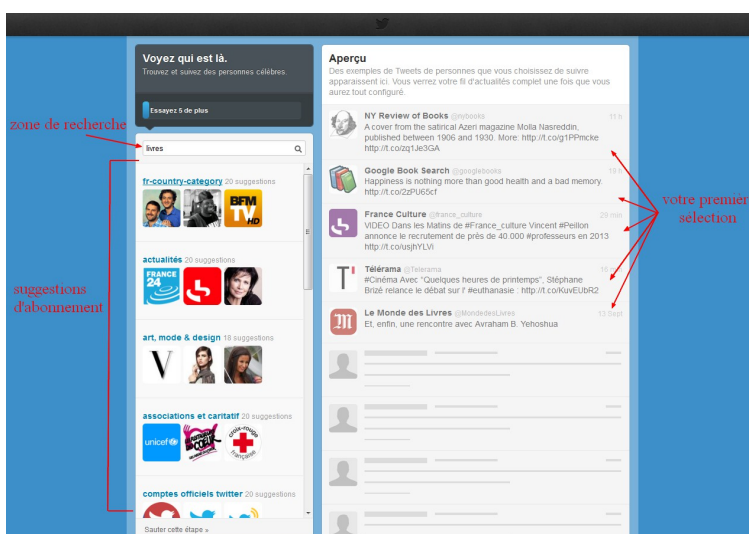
Voyez qui est là.
Trouvez et suivez des personnes célèbres.

Essayez 5 de plus

zone de recherche

livres

fr-country-category 20 suggestions

actualités 20 suggestions

FRANCE 24

art, mode & design 18 suggestions

associations et caritatif 20 suggestions

unicef

croix-rouge française

comptes officiels twitter 20 suggestions

Sauter cette étape »

suggestions d'abonnement

Aperçu
Des exemples de Tweets de personnes que vous choisissez de suivre apparaissent ici. Vous verrez votre fil d'actualités complet une fois que vous l'aurez configuré.

NY Review of Books @nybooks 11 h
A cover from the satirical Azeri magazine Molla Nasreddin, published between 1906 and 1930. More: http://t.co/g1PPmcke http://t.co/zq1Je3GA

Google Book Search @googlebooks 18 h
Happiness is nothing more than good health and a bad memory. http://t.co/2zPU65cf

France Culture @france_culture 29 min
VIDEO Dans les Matins de #France_culture Vincent #Peillon annonce le recrutement de près de 40.000 #professeurs en 2013 http://t.co/usjhYLVi

Télérama @Telerama 11 h
#Cinéma Avec "Quelques heures de printemps", Stéphane Brizé relance le débat sur l' #euthanasie : http://t.co/KuvEUbR2

Le Monde des Livres @mondedeslivres 13 Sept
Et, enfin, une rencontre avec Avraham B. Yehoshua

votre premièr sélection